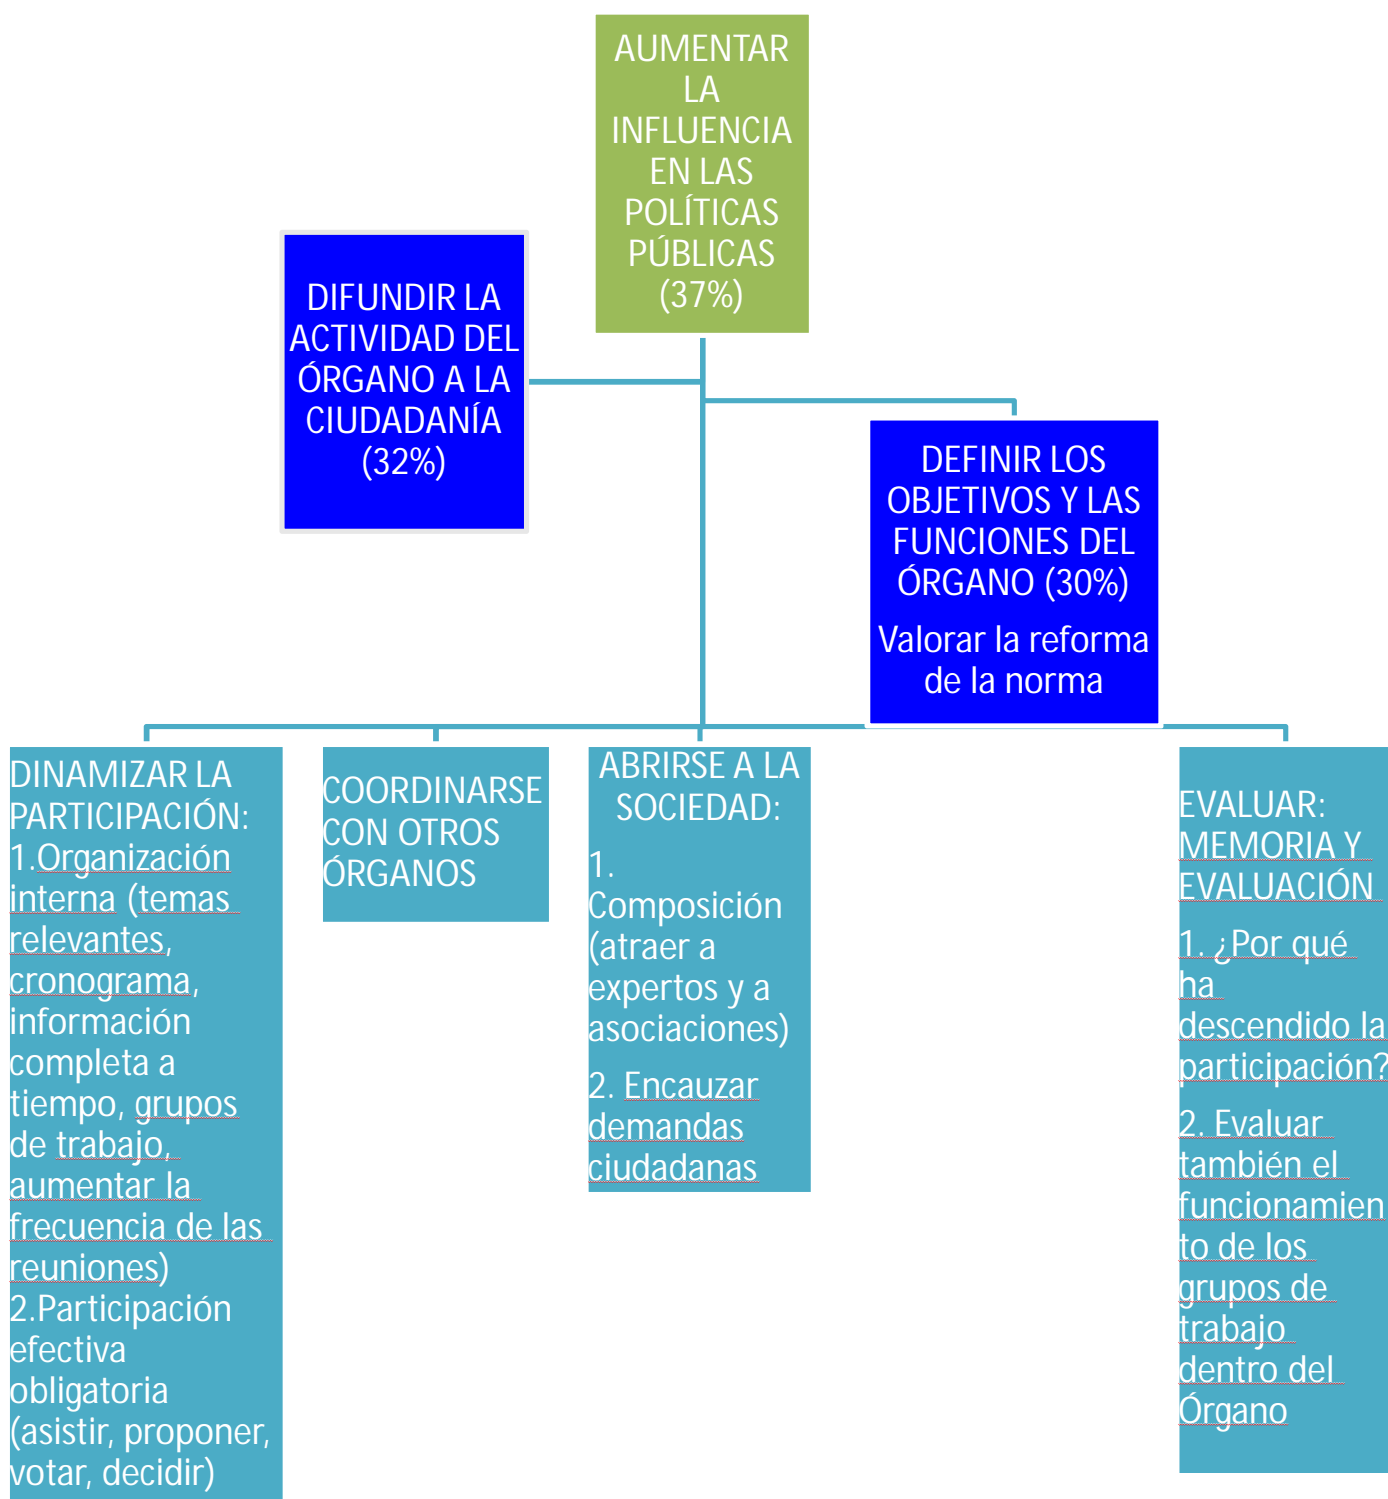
AUMENTAR LA INFLUENCIA EN LAS POLÍTICAS PÚBLICAS (37%)

DIFUNDIR LA ACTIVIDAD DEL ÓRGANO A LA CIUDADANÍA (32%)

DEFINIR LOS OBJETIVOS Y LAS FUNCIONES DEL ÓRGANO (30%)

Valorar la reforma de la norma

DINAMIZAR LA PARTICIPACIÓN:
1.Organización interna (temas relevantes, cronograma, información completa a tiempo, grupos de trabajo, aumentar la frecuencia de las reuniones)
2.Participación efectiva obligatoria (asistir, proponer, votar, decidir)

COORDINARSE CON OTROS ÓRGANOS

ABRIRSE A LA SOCIEDAD:
1. Composición (atraer a expertos y a asociaciones)
2. Encauzar demandas ciudadanas

EVALUAR: MEMORIA Y EVALUACIÓN
1. ¿Por qué ha descendido la participación?
2. Evaluar también el funcionamiento de los grupos de trabajo dentro del Órgano